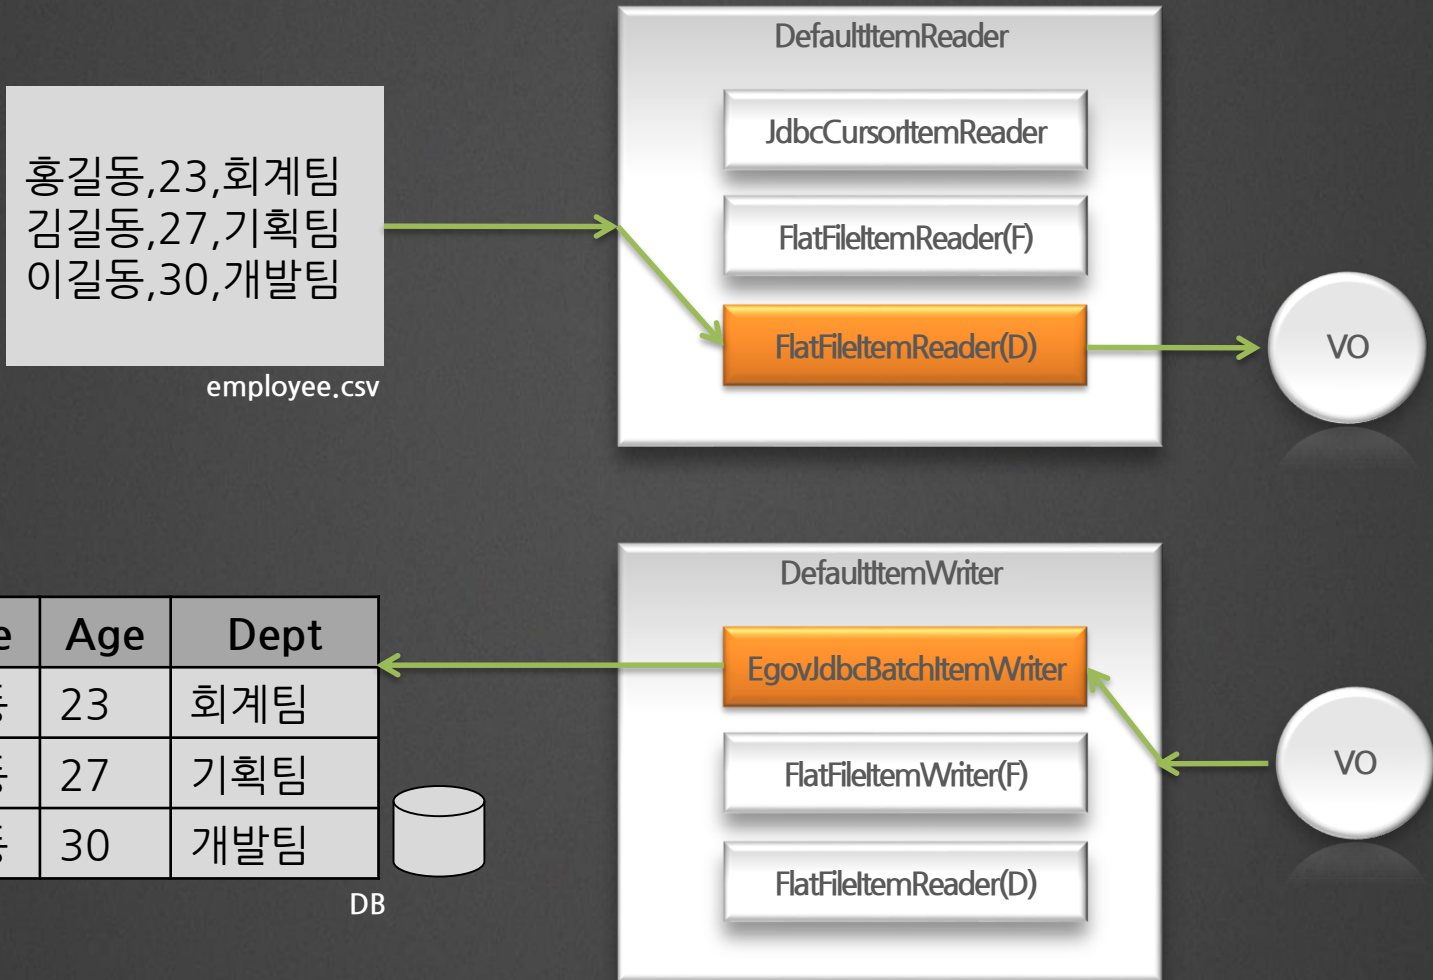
홍길동,23,회계팀
김길동,27,기획팀
이길동,30,개발팀

employee.csv

DefaultItemReader

JdbcCursorItemReader

FlatFileItemReader(F)

FlatFileItemReader(D)

VO

| e | Age | Dept |
|---|---|---|
| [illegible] | 23 | 회계팀 |
| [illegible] | 27 | 기획팀 |
| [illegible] | 30 | 개발팀 |

DB

DefaultItemWriter

EgovJdbcBatchItemWriter

FlatFileItemWriter(F)

FlatFileItemReader(D)

VO